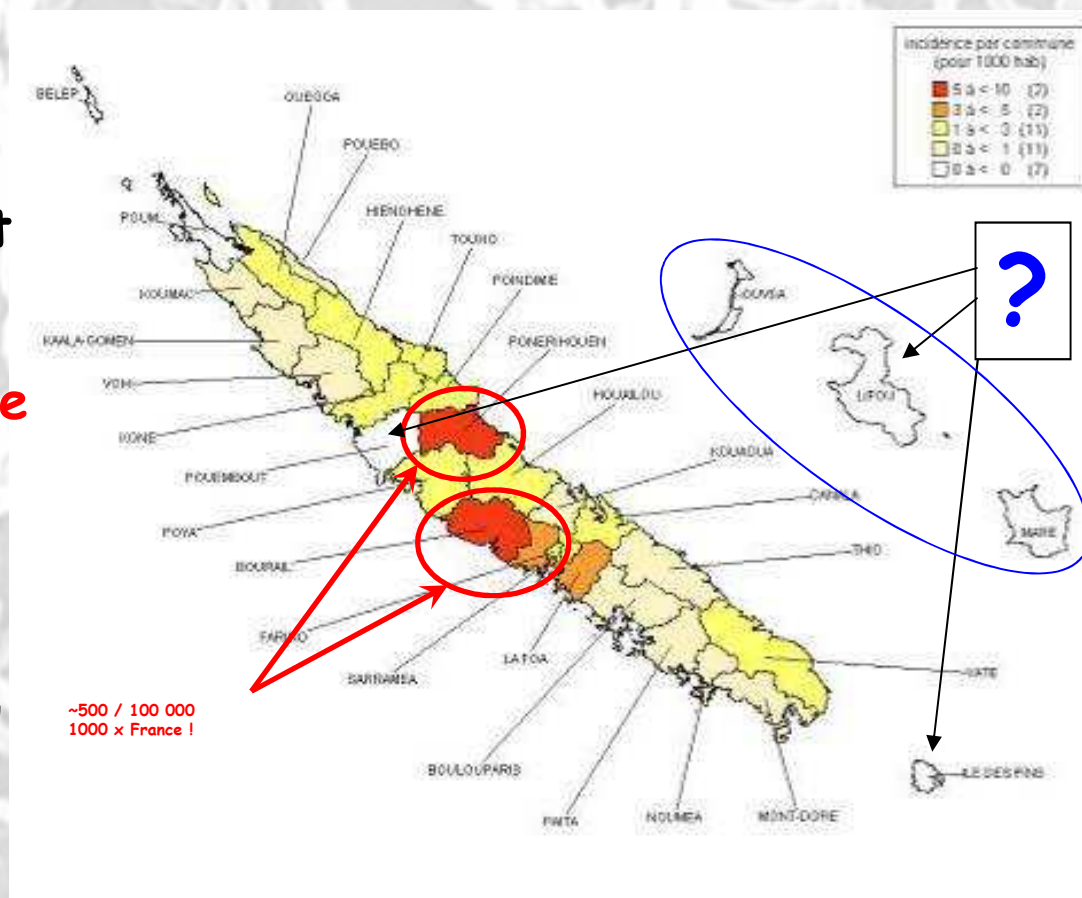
incidence par commune (pour 1000 hab)
5 à < 10 (2)
3 à < 5 (2)
1 à < 3 (11)
0 à < 1 (11)
0 à < 0 (7)

?

BELEP
OUEGOA
POUEBO
POUM
HIENGHENE
TOUHO
KOUMAC
POINDIMIE
KAALA-GOMEN
PONERIHOUEN
VOH
HOUAILOU
KONE
KOUAOUA
POUEMBOUT
CANALA
POYA
THIO
BOURAIL
FARINO
LA FOA
SARRAMEA
YATE
BOULOUPARIS
PAITA
NOUMEA
MONT-DORE
OUVEA
LIFOU
MARE
ILE DES PINS

~500 / 100 000
1000 x France !

t
e